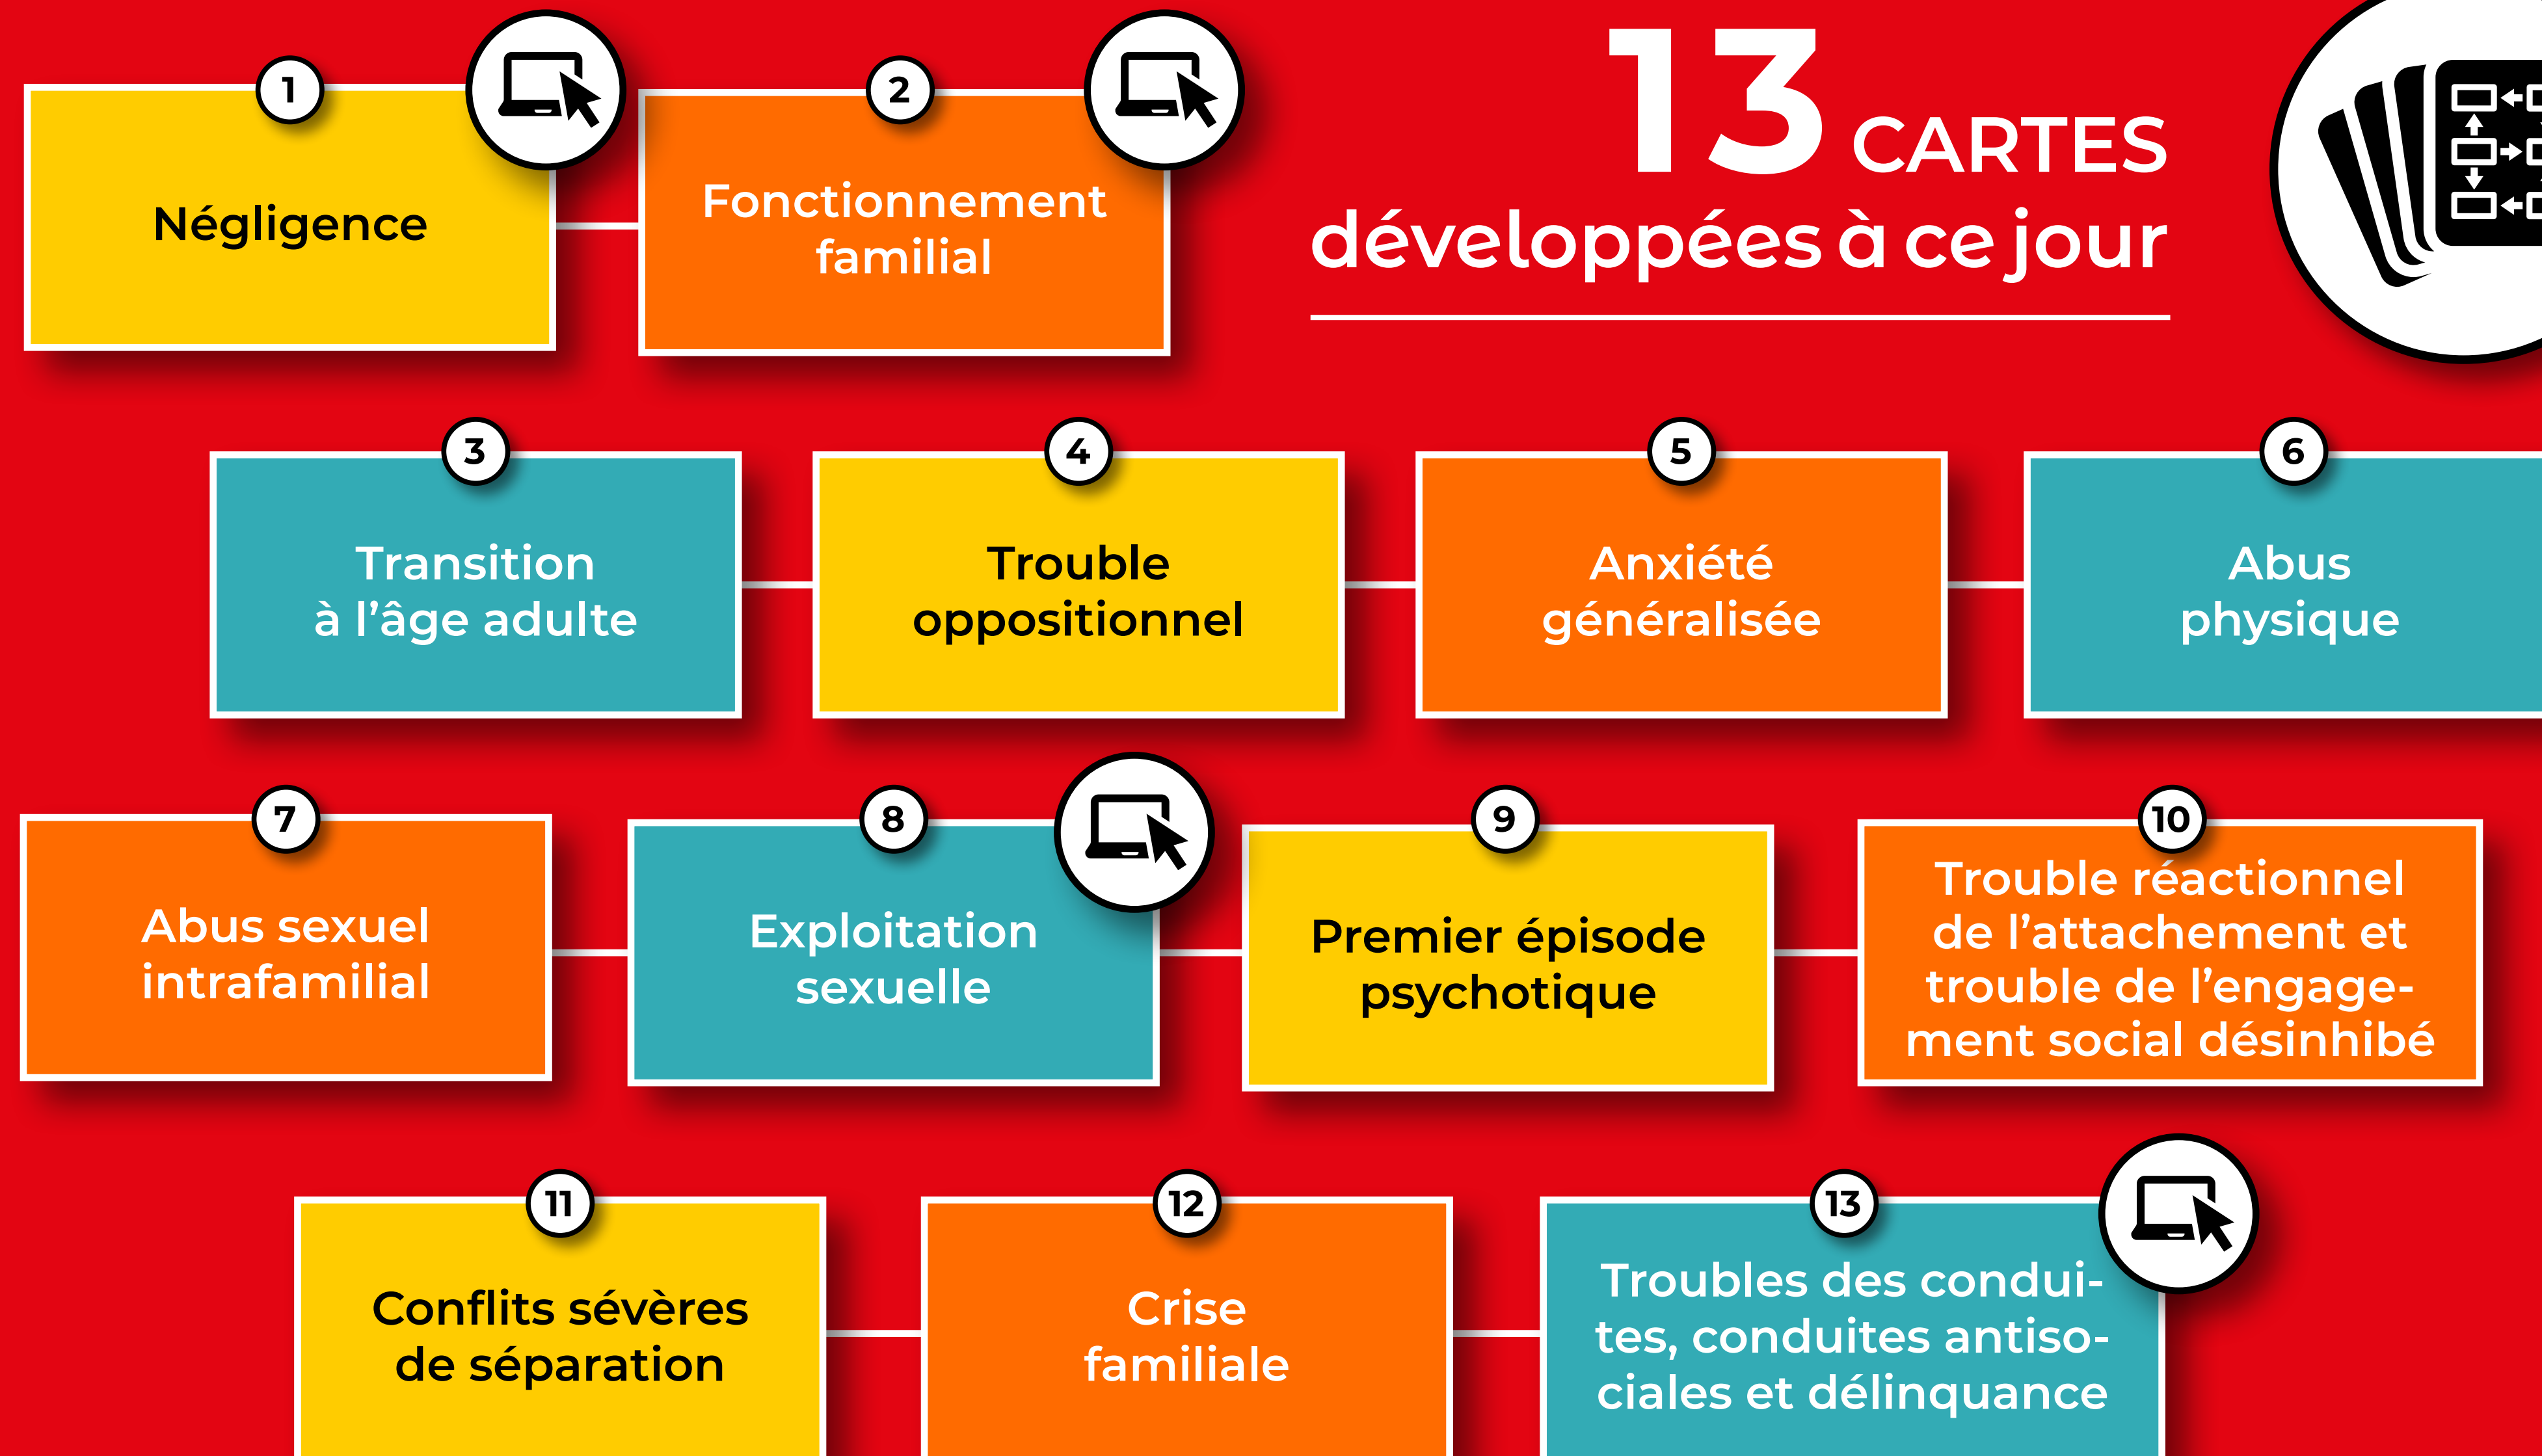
13 CARTES
développées à ce jour

1
Négligence

2
Fonctionnement familial

3
Transition à l’âge adulte

4
Trouble oppositionnel

5
Anxiété généralisée

6
Abus physique

7
Abus sexuel intrafamilial

8
Exploitation sexuelle

9
Premier épisode psychotique

10
Trouble réactionnel de l’attachement et trouble de l’engagement social désinhibé

11
Conflits sévères de séparation

12
Crise familiale

13
Troubles des conduites, conduites antisociales et délinquance